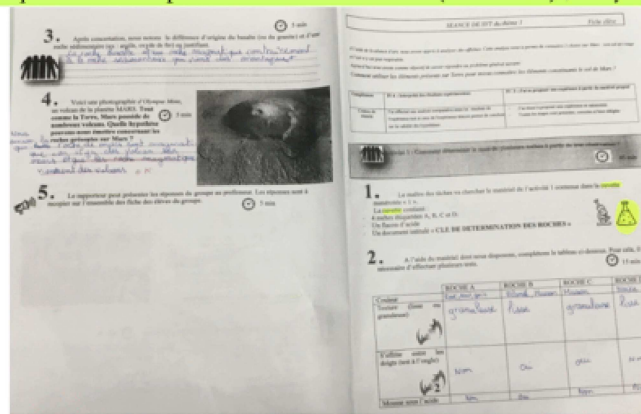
3. Après concertation, avez-vous la différence d'origine du basalte (ou du granite) et d'une roche sédimentaire (ex : argile, cercle de feu) en justifiant.

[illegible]

4. Voici une photographie d'Olympus Mons, un volcan de la planète MARS. Tout comme la Terre, Mars possède de nombreux volcans. Quelle hypothèse pouvons-nous émettre concernant les roches présentes sur Mars ?

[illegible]

5. Le rapporteur peut présenter les réponses du groupe au professeur. Les réponses sont à recopier sur l'ensemble des fiche des élèves du groupe.

5 min

SEANCE DE SVT du thème 1 Fiche élève

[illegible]

Comment utiliser les éléments présents sur Terre pour mieux connaître les éléments constituant le sol de Mars ?

| Compétence | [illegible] | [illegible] |
|---|---|---|
| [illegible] | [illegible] | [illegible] |

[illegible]

1. Le maître des tâches va chercher le matériel de l'activité 1 contenu dans la caisse numérotée « 1 ».

La caisse contient :
6 roches étiquetées A, B, C et D.
Un flacon d'acide
Un document intitulé « CLE DE DETERMINATION DES ROCHES »

2. A l'aide du matériel dont vous disposez, complétez le tableau ci-dessous. Pour cela, il est nécessaire d'effectuer plusieurs tests.

15 min

| | ROCHE A | ROCHE B | ROCHE C | ROCHE D |
|---|---|---|---|---|
| Couleur | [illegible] | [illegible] | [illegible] | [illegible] |
| Toucher (lisse ou granuleuse) | granuleuse | lisse | granuleuse | lisse |
| S'effrite entre les doigts (test à l'ongle) | Non | Oui | Oui | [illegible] |
| Mousse avec l'acide | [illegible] | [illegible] | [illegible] | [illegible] |